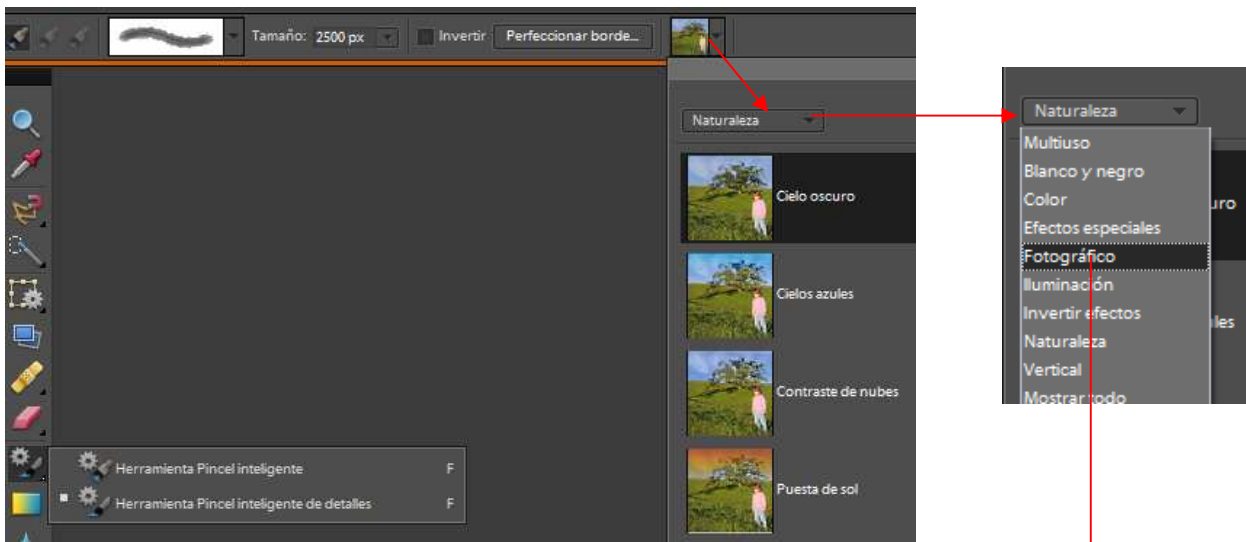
Tamaño: 2500 px

Invertir

Perfeccionar borde...

Naturaleza

Cielo oscuro

Cielos azules

Contraste de nubes

Puesta de sol

Herramienta Pincel inteligente F

Herramienta Pincel inteligente de detalles F

Naturaleza

Multiuso

Blanco y negro

Color

Efectos especiales

Fotográfico

Iluminación

Invertir efectos

Naturaleza

Vertical

Mostrar todo

uro

les